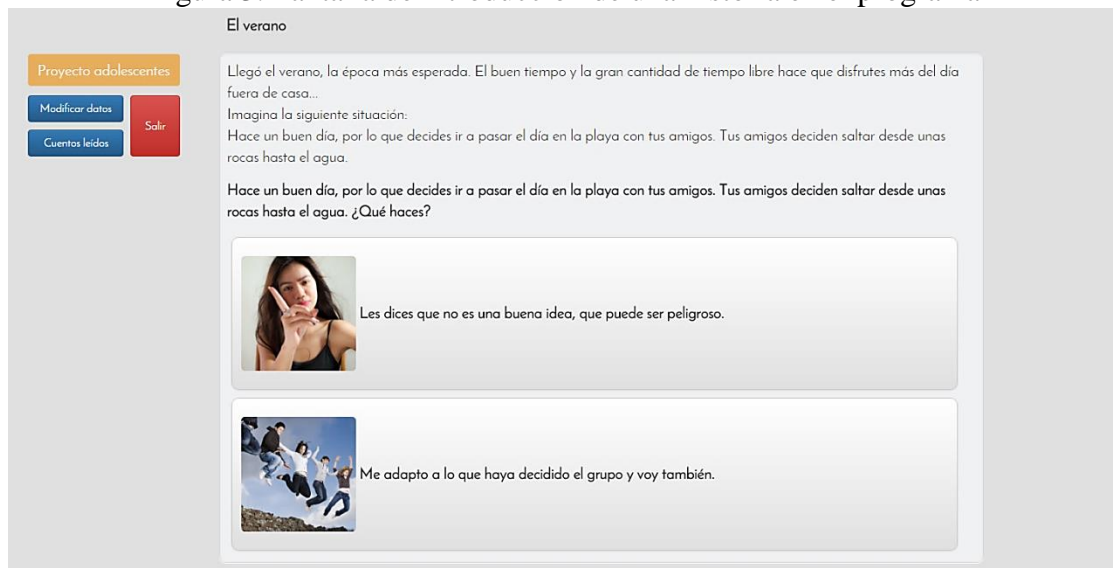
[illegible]

El verano

Proyecto adolescentes

Modificar datos

Cuentos leídos

Salir

Llegó el verano, la época más esperada. El buen tiempo y la gran cantidad de tiempo libre hace que disfrutes más del día fuera de casa...
Imagina la siguiente situación:
Hace un buen día, por lo que decides ir a pasar el día en la playa con tus amigos. Tus amigos deciden saltar desde unas rocas hasta el agua.

Hace un buen día, por lo que decides ir a pasar el día en la playa con tus amigos. Tus amigos deciden saltar desde unas rocas hasta el agua. ¿Qué haces?

Les dices que no es una buena idea, que puede ser peligroso.

Me adapto a lo que haya decidido el grupo y voy también.